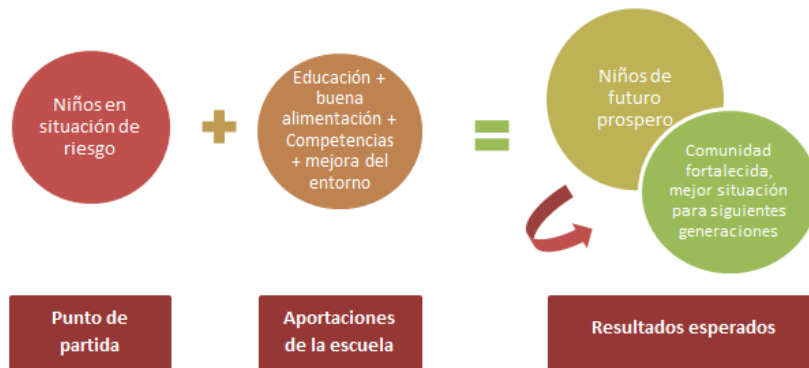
Niños en situación de riesgo

Educación + buena alimentación + Competencias + mejora del entorno

Niños de futuro prospero

Comunidad fortalecida, mejor situación para siguientes generaciones

Punto de partida

Aportaciones de la escuela

Resultados esperados